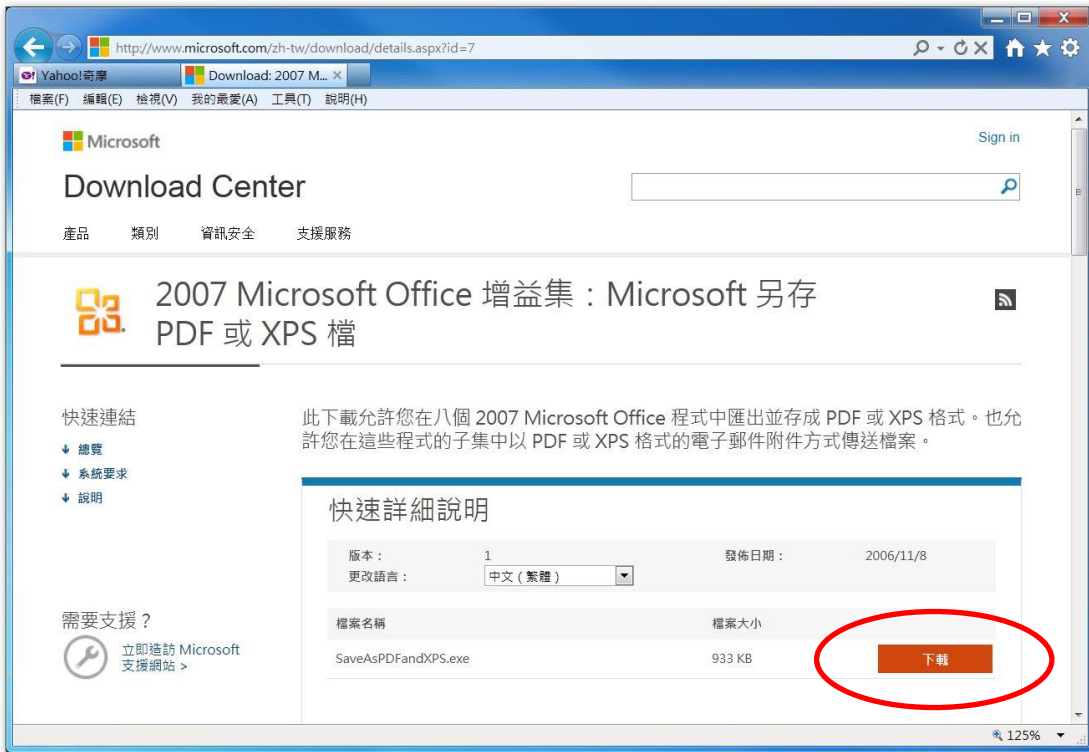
http://www.microsoft.com/zh-tw/download/details.aspx?id=7

Yahoo!奇摩

Download: 2007 M...

檔案(F) 編輯(E) 檢視(V) 我的最愛(A) 工具(T) 說明(H)

Microsoft

Sign in

Download Center

產品 類別 資訊安全 支援服務

2007 Microsoft Office 增益集：Microsoft 另存 PDF 或 XPS 檔

快速連結

總覽

系統要求

說明

此下載允許您在八個 2007 Microsoft Office 程式中匯出並存成 PDF 或 XPS 格式。也允許您在這些程式的子集中以 PDF 或 XPS 格式的電子郵件附件方式傳送檔案。

快速詳細說明

| 版本： | 1 | 發佈日期： | 2006/11/8 |
|---|---|---|---|
| 更改語言： | 中文（繁體） | | |

| 檔案名稱 | 檔案大小 | |
|---|---|---|
| SaveAsPDFandXPS.exe | 933 KB | 下載 |

需要支援？

立即造訪 Microsoft 支援網站 >

125%